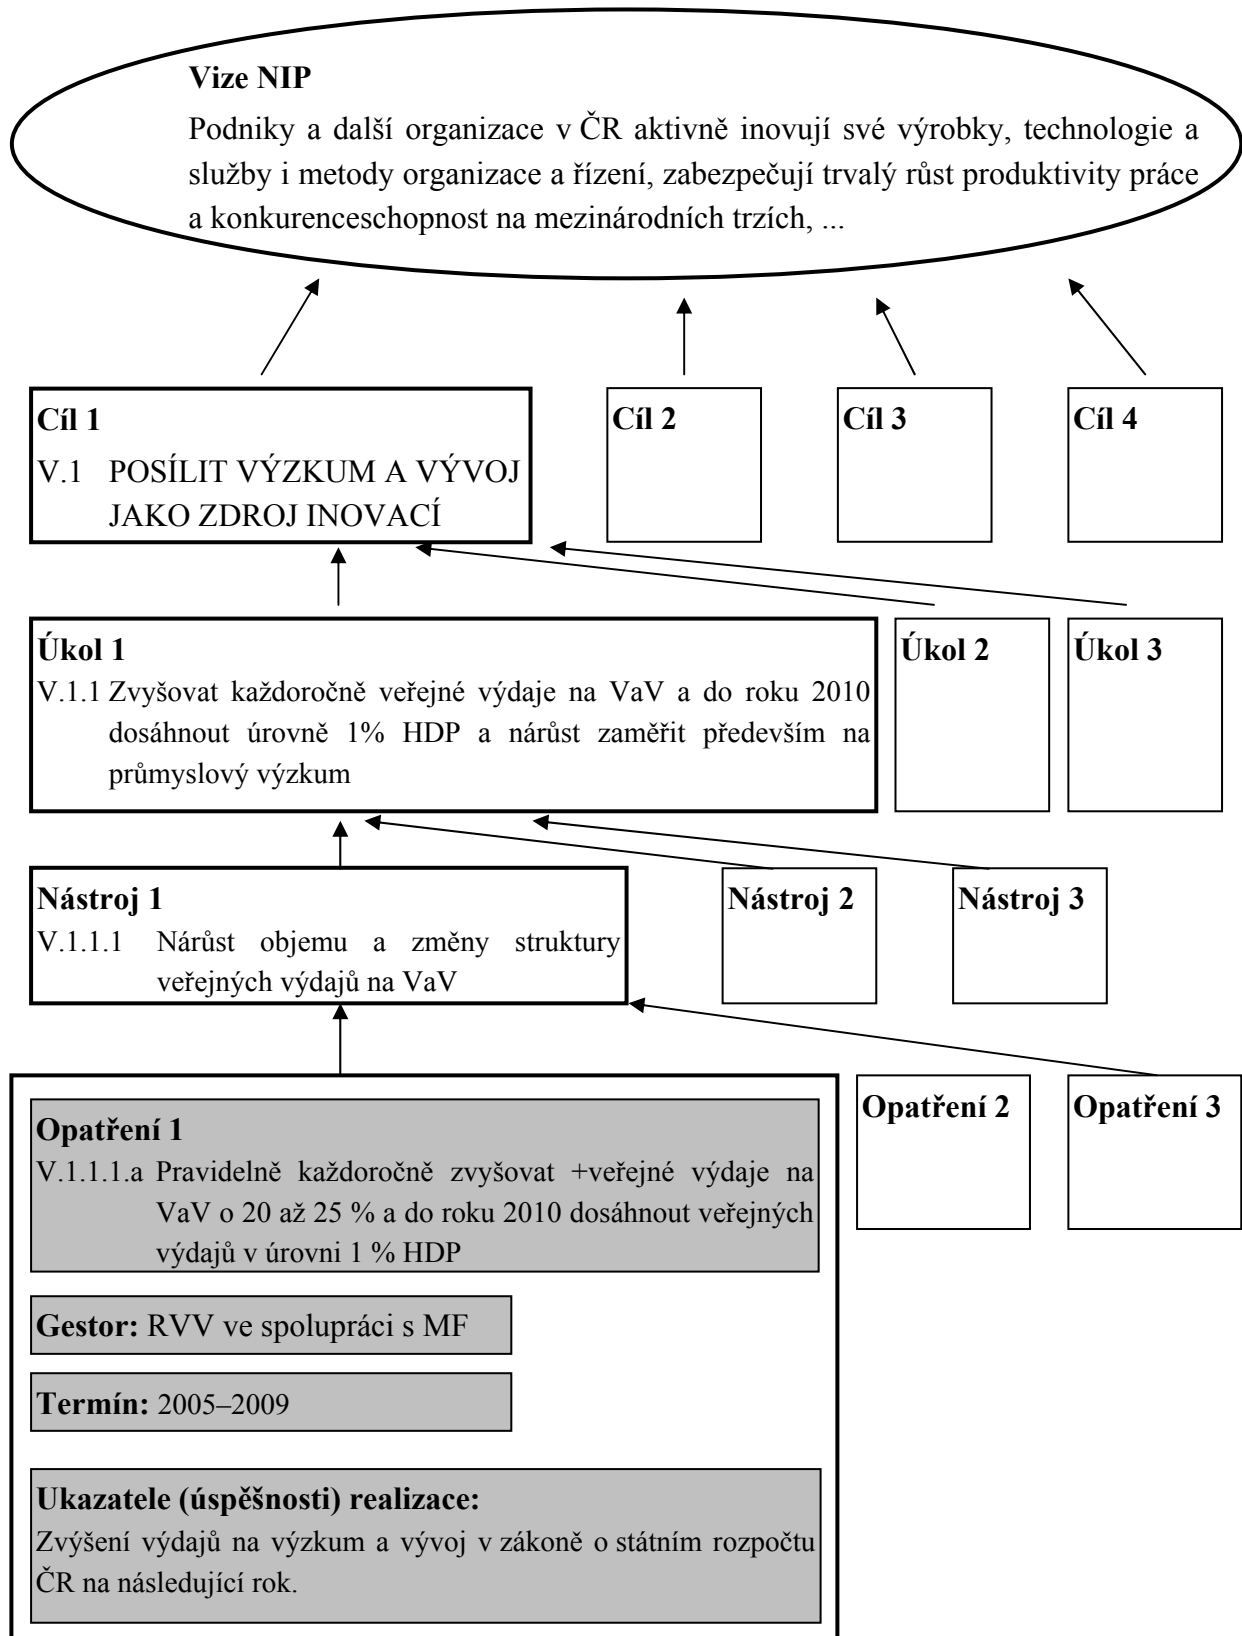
Vize NIP

Podniky a další organizace v ČR aktivně inovují své výrobky, technologie a služby i metody organizace a řízení, zabezpečují trvalý růst produktivity práce a konkurenceschopnost na mezinárodních trzích, ...

Cíl 1
V.1 POSÍLIT VÝZKUM A VÝVOJ JAKO ZDROJ INOVACÍ

Cíl 2

Cíl 3

Cíl 4

Úkol 1
V.1.1 Zvyšovat každoročně veřejné výdaje na VaV a do roku 2010 dosáhnout úrovně 1% HDP a nárůst zaměřit především na průmyslový výzkum

Úkol 2

Úkol 3

Nástroj 1
V.1.1.1 Nárůst objemu a změny struktury veřejných výdajů na VaV

Nástroj 2

Nástroj 3

Opatření 1
V.1.1.1.a Pravidelně každoročně zvyšovat +veřejné výdaje na VaV o 20 až 25 % a do roku 2010 dosáhnout veřejných výdajů v úrovni 1 % HDP

Gestor: RVV ve spolupráci s MF

Termín: 2005–2009

Ukazatele (úspěšnosti) realizace:
Zvýšení výdajů na výzkum a vývoj v zákoně o státním rozpočtu ČR na následující rok.

Opatření 2

Opatření 3